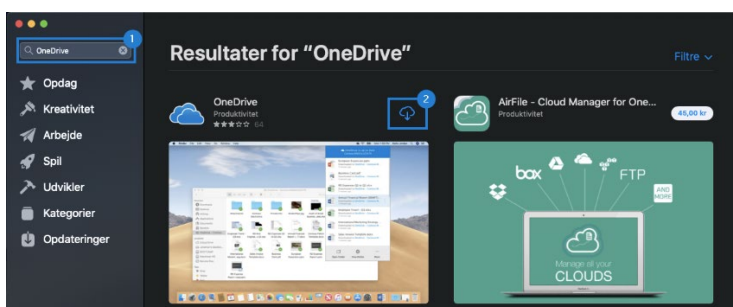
OneDrive
1
Opdag
Kreativitet
Arbejde
Spil
Udvikler
Kategorier
Opdateringer

Resultater for "OneDrive"

Filtre

OneDrive
Produktivitet
64
2

AirFile - Cloud Manager for One...
Produktivitet
45,00 kr

box
FTP
AND MORE
Manage all your
CLOUDS